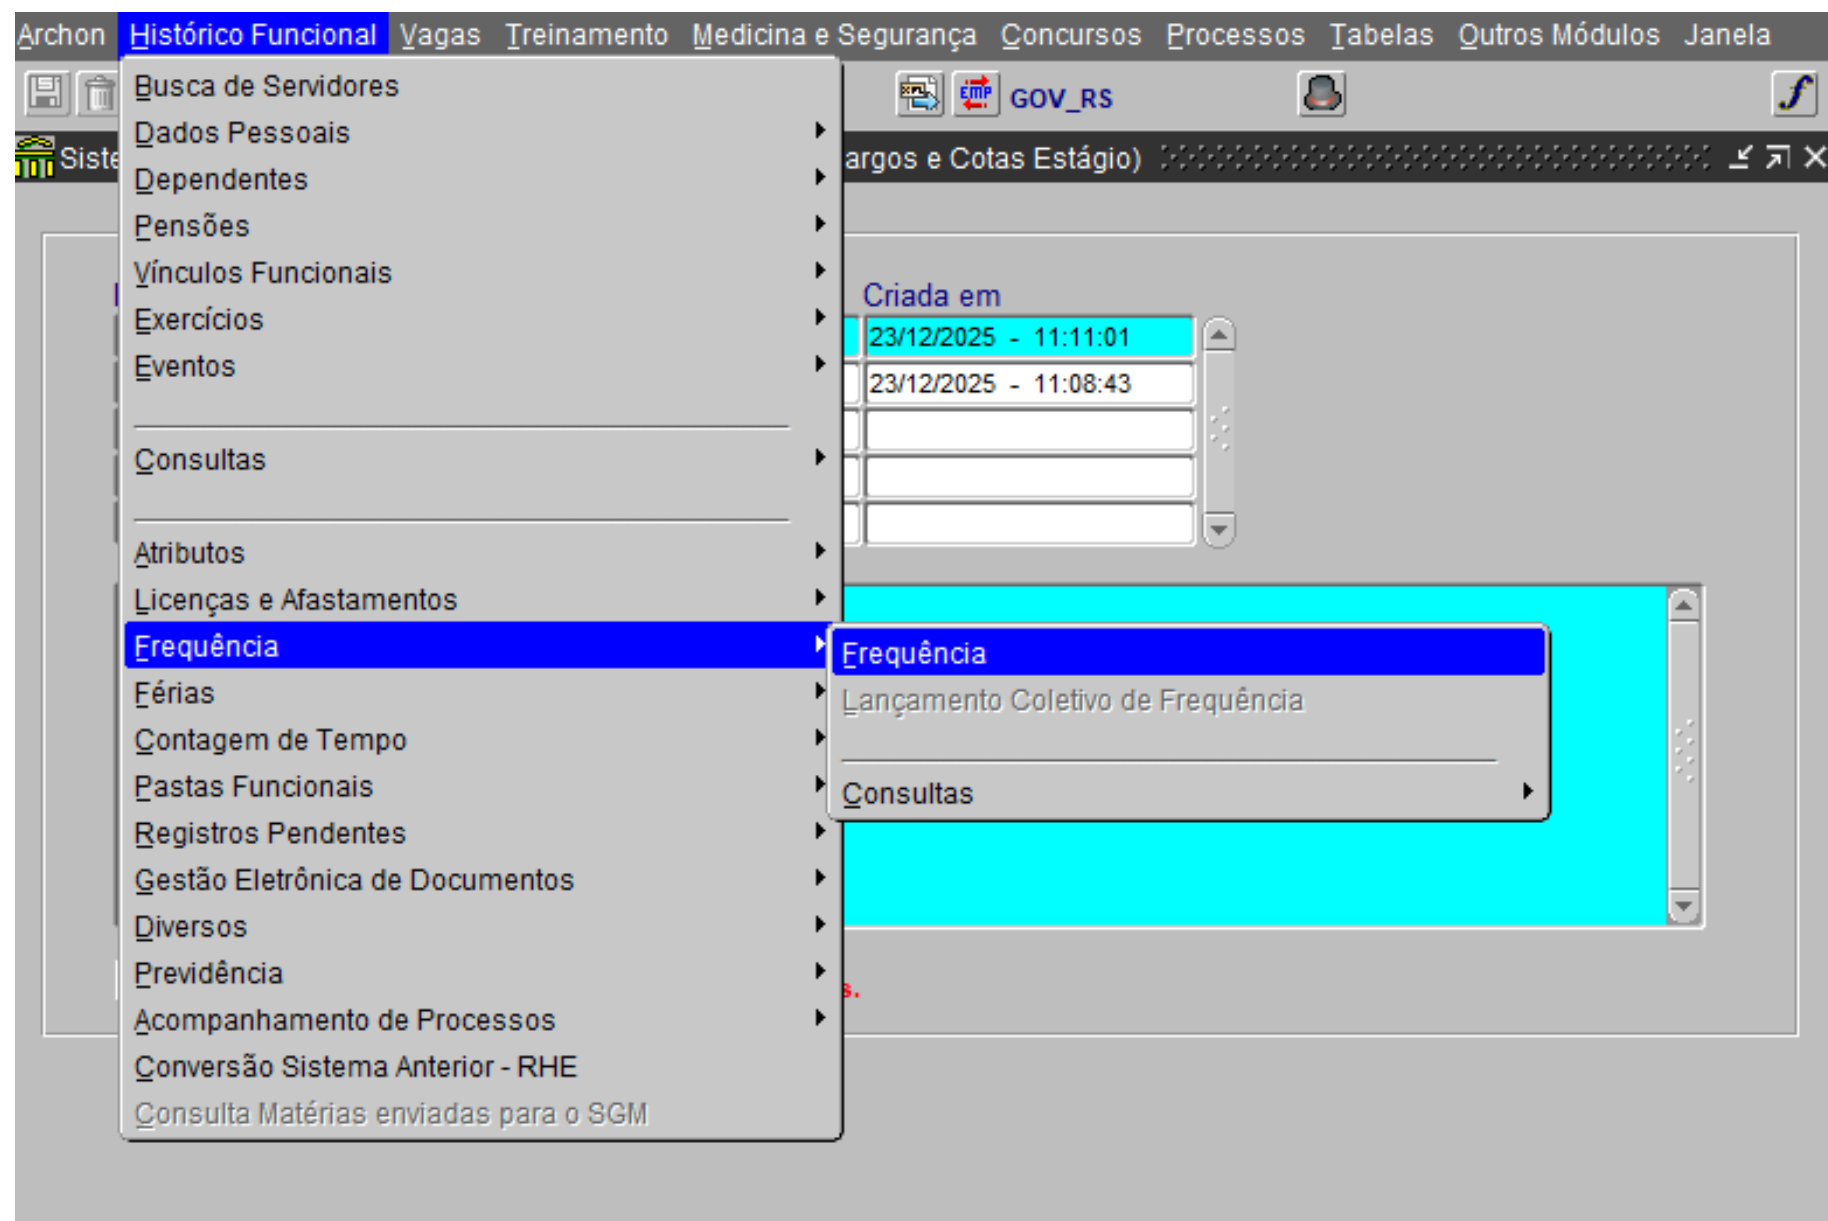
Archon Histórico Funcional Vagas Treinamento Medicina e Segurança Concursos Processos Tabelas Outros Módulos Janela

GOV_RS

Siste

argos e Cotas Estágio)

Busca de Servidores
Dados Pessoais
Dependentes
Pensões
Vínculos Funcionais
Exercícios
Eventos
Consultas
Atributos
Licenças e Afastamentos
Frequência
Férias
Contagem de Tempo
Pastas Funcionais
Registros Pendentes
Gestão Eletrônica de Documentos
Diversos
Previdência
Acompanhamento de Processos
Conversão Sistema Anterior - RHE
Consulta Matérias enviadas para o SGM

Criada em
23/12/2025 - 11:11:01
23/12/2025 - 11:08:43

Frequência
Lançamento Coletivo de Frequência
Consultas

s.